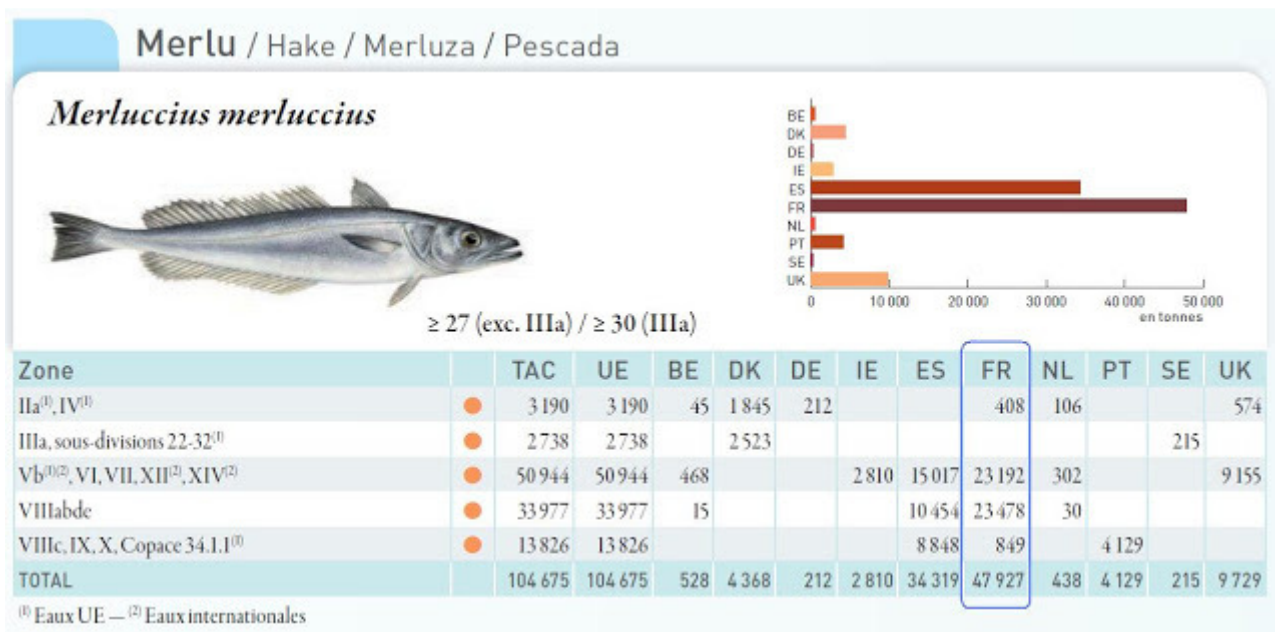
Merlu / Hake / Merluza / Pescada

Merluccius merluccius

BE
DK
DE
IE
ES
FR
NL
PT
SE
UK

0 10 000 20 000 30 000 40 000 50 000
en tonnes

≥ 27 (exc. IIIa) / ≥ 30 (IIIa)

| Zone | | TAC | UE | BE | DK | DE | IE | ES | FR | NL | PT | SE | UK |
|---|---|---|---|---|---|---|---|---|---|---|---|---|---|
| IIa$^{(1)}$, IV$^{(1)}$ | ● | 3 190 | 3 190 | 45 | 1 845 | 212 | | | 408 | 106 | | | 574 |
| IIIa, sous-divisions 22-32$^{(1)}$ | ● | 2 738 | 2 738 | | 2 523 | | | | | | | 215 | |
| Vb$^{(1)(2)}$, VI, VII, XII$^{(2)}$, XIV$^{(2)}$ | ● | 50 944 | 50 944 | 468 | | | 2 810 | 15 017 | 23 192 | 302 | | | 9 155 |
| VIIIabde | ● | 33 977 | 33 977 | 15 | | | | 10 454 | 23 478 | 30 | | | |
| VIIIc, IX, X, Copace 34.1.1$^{(1)}$ | ● | 13 826 | 13 826 | | | | | 8 848 | 849 | | 4 129 | | |
| TOTAL | | 104 675 | 104 675 | 528 | 4 368 | 212 | 2 810 | 34 319 | 47 927 | 438 | 4 129 | 215 | 9 729 |

$^{(1)}$ Eaux UE — $^{(2)}$ Eaux internationales